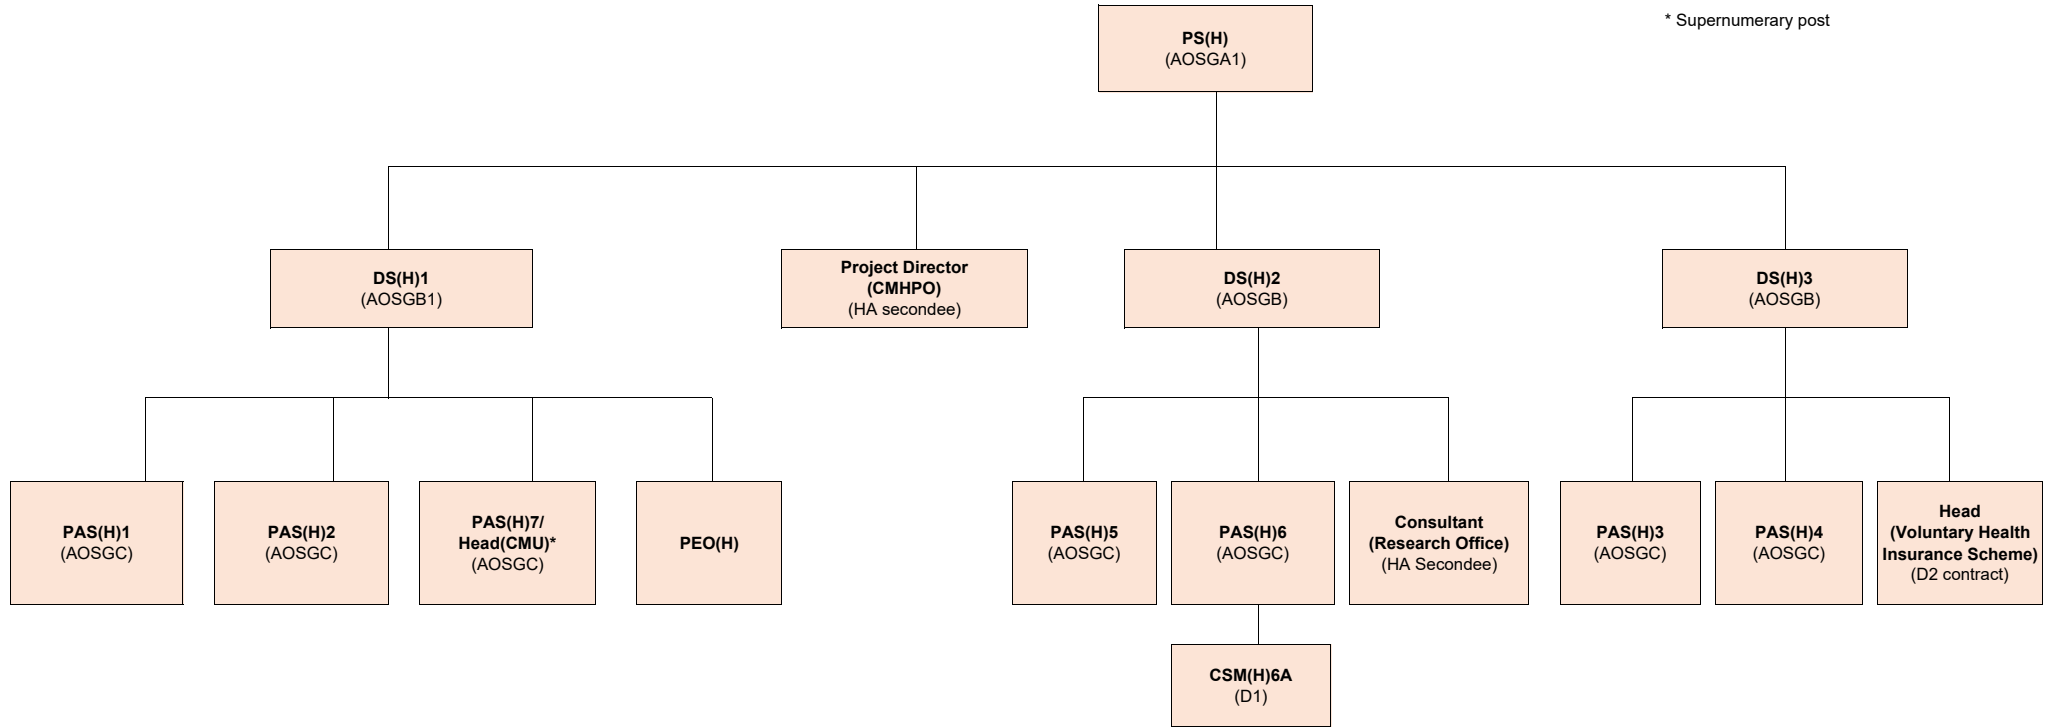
* Supernumerary post

PS(H)
(AOSGA1)

DS(H)1
(AOSGB1)

Project Director
(CMHPO)
(HA secondee)

DS(H)2
(AOSGB)

DS(H)3
(AOSGB)

PAS(H)1
(AOSGC)

PAS(H)2
(AOSGC)

PAS(H)7/
Head(CMU)*
(AOSGC)

PEO(H)

PAS(H)5
(AOSGC)

PAS(H)6
(AOSGC)

Consultant
(Research Office)
(HA Secondee)

PAS(H)3
(AOSGC)

PAS(H)4
(AOSGC)

Head
(Voluntary Health
Insurance Scheme)
(D2 contract)

CSM(H)6A
(D1)